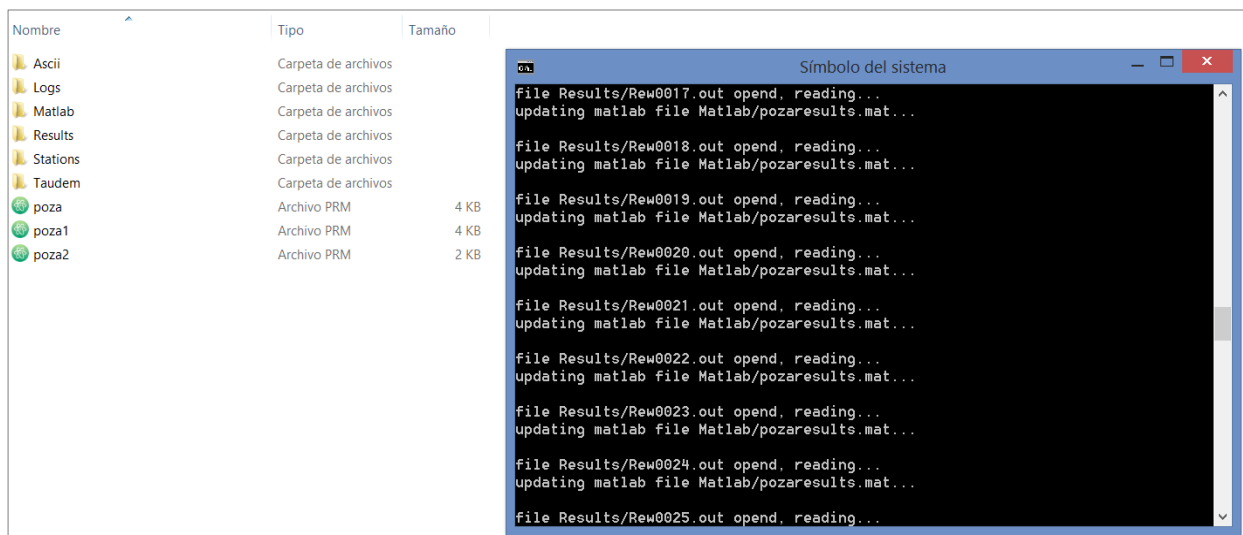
| Nombre | Tipo | Tamaño |
|---|---|---|
| Ascii | Carpeta de archivos | |
| Logs | Carpeta de archivos | |
| Matlab | Carpeta de archivos | |
| Results | Carpeta de archivos | |
| Stations | Carpeta de archivos | |
| Taudem | Carpeta de archivos | |
| poza | Archivo PRM | 4 KB |
| poza1 | Archivo PRM | 4 KB |
| poza2 | Archivo PRM | 2 KB |

Símbolo del sistema

file Results/Rew0017.out opend, reading...
updating matlab file Matlab/pozaresults.mat...

file Results/Rew0018.out opend, reading...
updating matlab file Matlab/pozaresults.mat...

file Results/Rew0019.out opend, reading...
updating matlab file Matlab/pozaresults.mat...

file Results/Rew0020.out opend, reading...
updating matlab file Matlab/pozaresults.mat...

file Results/Rew0021.out opend, reading...
updating matlab file Matlab/pozaresults.mat...

file Results/Rew0022.out opend, reading...
updating matlab file Matlab/pozaresults.mat...

file Results/Rew0023.out opend, reading...
updating matlab file Matlab/pozaresults.mat...

file Results/Rew0024.out opend, reading...
updating matlab file Matlab/pozaresults.mat...

file Results/Rew0025.out opend, reading...